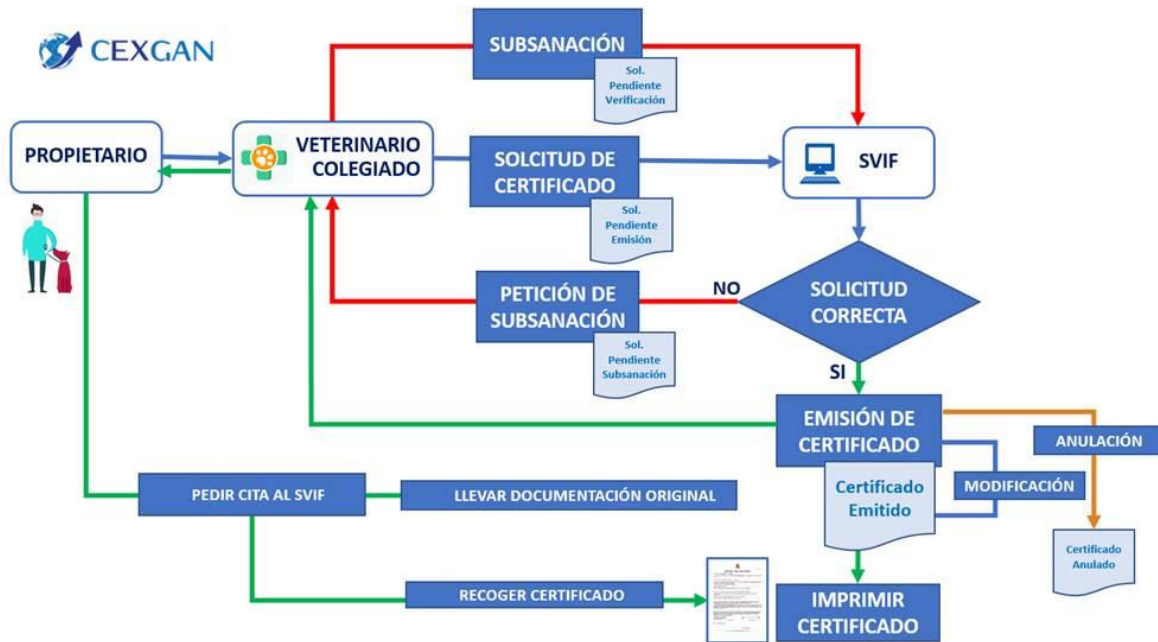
CEXGAN

SUBSANACIÓN

Sol. Pendiente Verificación

PROPIETARIO

VETERINARIO COLEGIADO

SOLCITUD DE CERTIFICADO

Sol. Pendiente Emisión

SVIF

PETICIÓN DE SUBSANACIÓN

Sol. Pendiente Subsanación

NO

SOLICITUD CORRECTA

SI

EMISIÓN DE CERTIFICADO

ANULACIÓN

MODIFICACIÓN

Certificado Emitido

Certificado Anulado

PEDIR CITA AL SVIF

LLEVAR DOCUMENTACIÓN ORIGINAL

RECOGER CERTIFICADO

IMPRIMIR CERTIFICADO